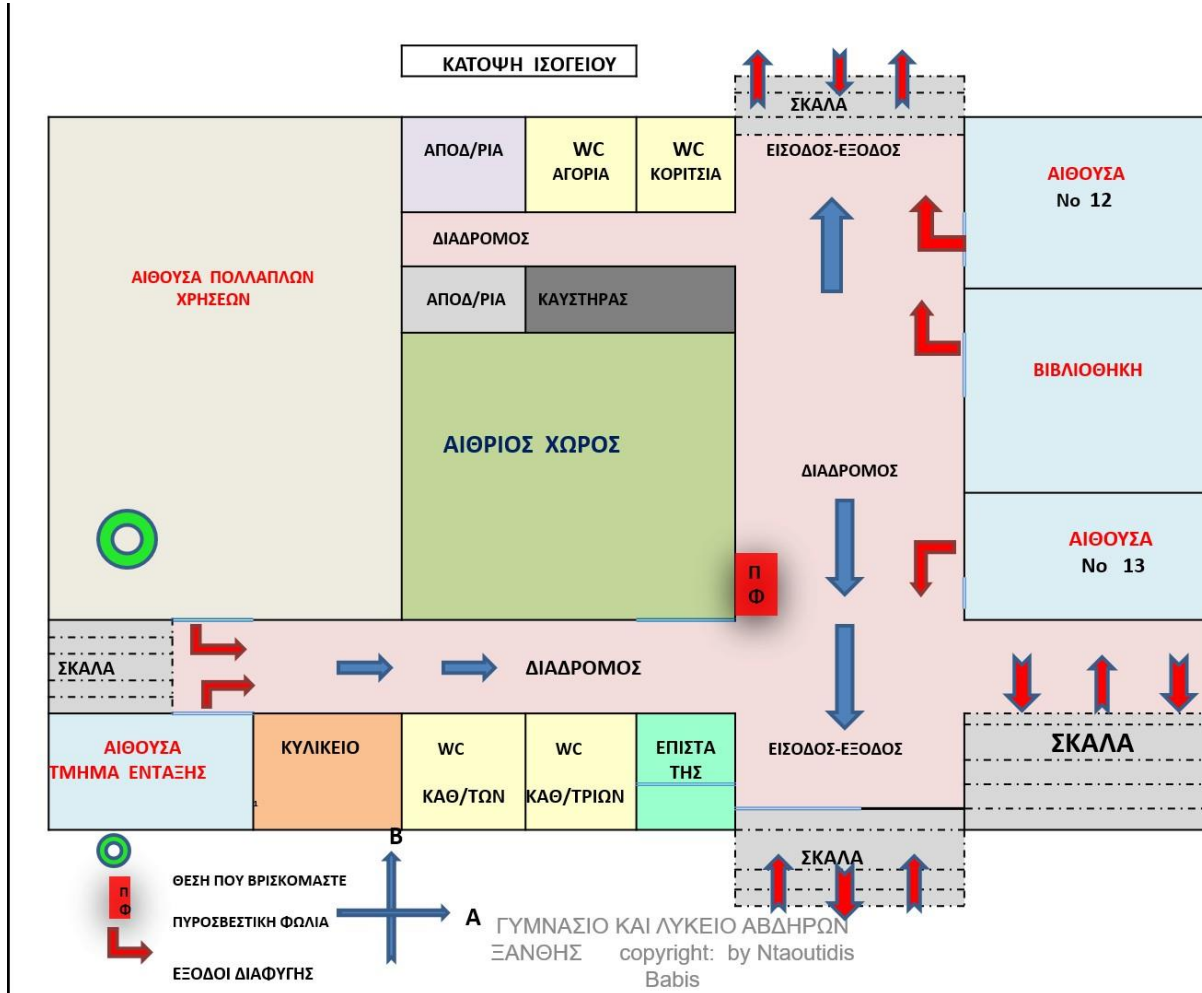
ΚΑΤΟΨΗ ΙΣΟΓΕΙΟΥ

ΣΚΑΛΑ

ΕΙΣΟΔΟΣ-ΕΞΟΔΟΣ

ΑΠΟΔ/ΡΙΑ

WC ΑΓΟΡΙΑ

WC ΚΟΡΙΤΣΙΑ

ΑΙΘΟΥΣΑ No 12

ΔΙΑΔΡΟΜΟΣ

ΑΙΘΟΥΣΑ ΠΟΛΛΑΠΛΩΝ ΧΡΗΣΕΩΝ

ΑΠΟΔ/ΡΙΑ

ΚΑΥΣΤΗΡΑΣ

ΒΙΒΛΙΟΘΗΚΗ

ΑΙΘΡΙΟΣ ΧΩΡΟΣ

ΔΙΑΔΡΟΜΟΣ

ΑΙΘΟΥΣΑ No 13

Π Φ

ΣΚΑΛΑ

ΔΙΑΔΡΟΜΟΣ

ΑΙΘΟΥΣΑ ΤΜΗΜΑ ΕΝΤΑΞΗΣ

ΚΥΛΙΚΕΙΟ

WC ΚΑΘ/ΤΩΝ

WC ΚΑΘ/ΤΡΙΩΝ

ΕΠΙΣΤΑ ΤΗΣ

ΕΙΣΟΔΟΣ-ΕΞΟΔΟΣ

ΣΚΑΛΑ

Β

ΣΚΑΛΑ

ΘΕΣΗ ΠΟΥ ΒΡΙΣΚΟΜΑΣΤΕ

Π Φ

ΠΥΡΟΣΒΕΣΤΙΚΗ ΦΩΛΙΑ

Α

ΓΥΜΝΑΣΙΟ ΚΑΙ ΛΥΚΕΙΟ ΑΒΔΗΡΩΝ ΞΑΝΘΗΣ copyright: by Ntaoutidis Babis

ΕΞΟΔΟΙ ΔΙΑΦΥΓΗΣ